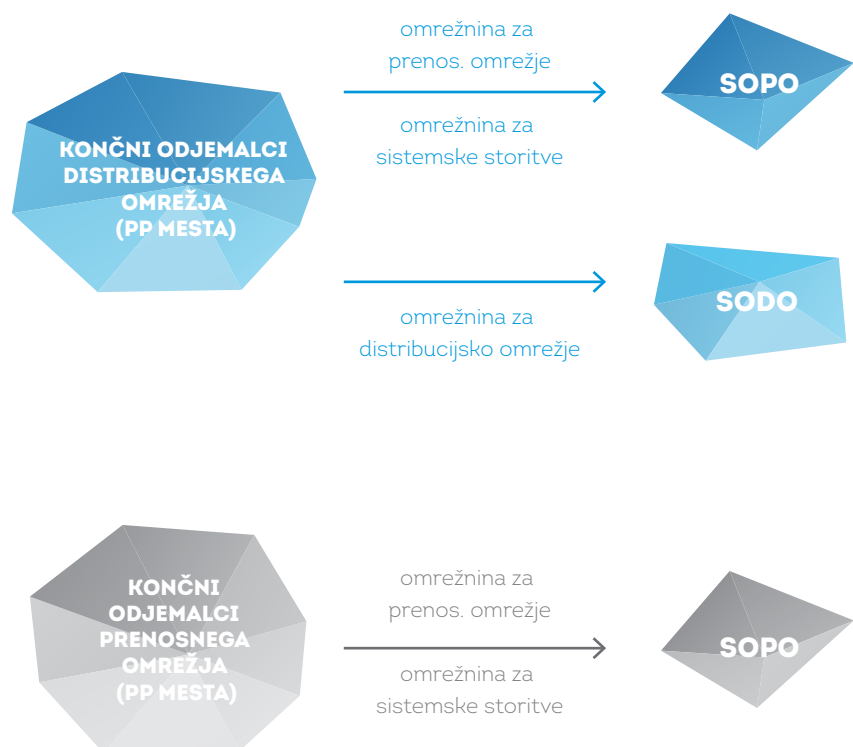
KONČNI ODJEMALCI DISTRIBUCIJSKEGA OMREŽJA (PP MESTA)

omrežnina za prenos. omrežje

omrežnina za sistemske storitve

SOPO

omrežnina za distribucijsko omrežje

SODO

KONČNI ODJEMALCI PRENOSNEGA OMREŽJA (PP MESTA)

omrežnina za prenos. omrežje

omrežnina za sistemske storitve

SOPO